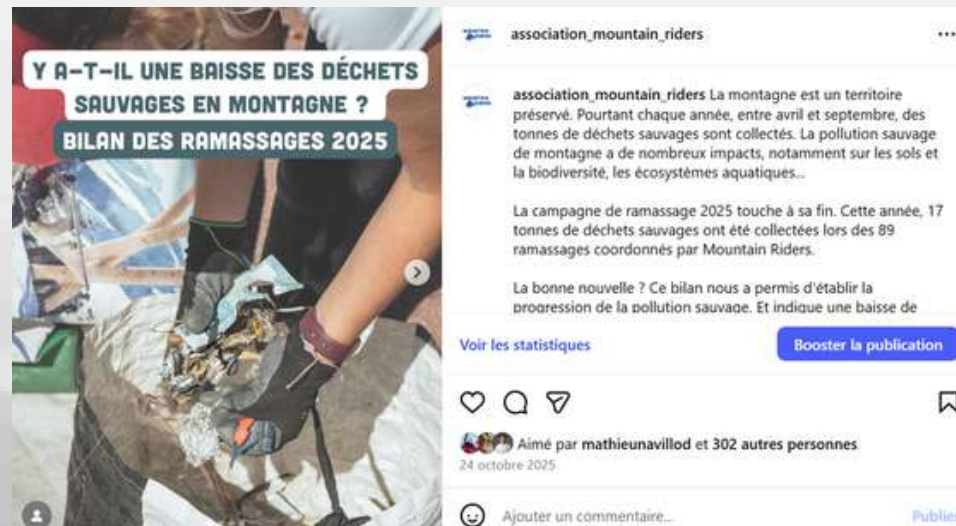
Y A-T-IL UNE BAISSE DES DÉCHETS SAUVAGES EN MONTAGNE ?

BILAN DES RAMASSAGES 2025

association_mountain_riders ...

association_mountain_riders La montagne est un territoire préservé. Pourtant chaque année, entre avril et septembre, des tonnes de déchets sauvages sont collectés. La pollution sauvage de montagne a de nombreux impacts, notamment sur les sols et la biodiversité, les écosystèmes aquatiques...

La campagne de ramassage 2025 touche à sa fin. Cette année, 17 tonnes de déchets sauvages ont été collectées lors des 89 ramassages coordonnés par Mountain Riders.

La bonne nouvelle ? Ce bilan nous a permis d'établir la progression de la pollution sauvage. Et indique une baisse de

Voir les statistiques

Booster la publication

Aimé par mathieunavillod et 302 autres personnes

24 octobre 2025

Ajouter un commentaire...

Publier